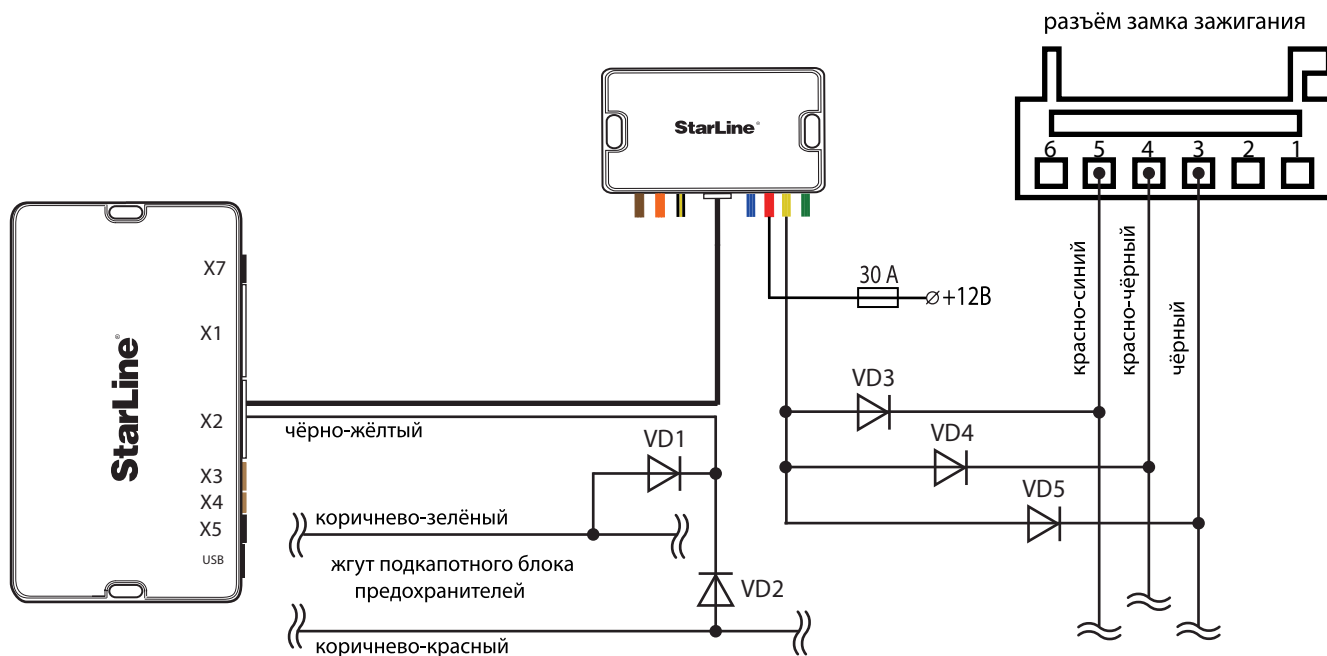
разъём замка зажигания

6 5 4 3 2 1

StarLine

StarLine

X7
X1
X2
X3
X4
X5
USB

30 A
⌀+12В

красно-синий
красно-чёрный
чёрный

VD3
VD4
VD5
VD1
VD2

чёрно-жёлтый

коричнево-зелёный

жгут подкапотного блока предохранителей

коричнево-красный